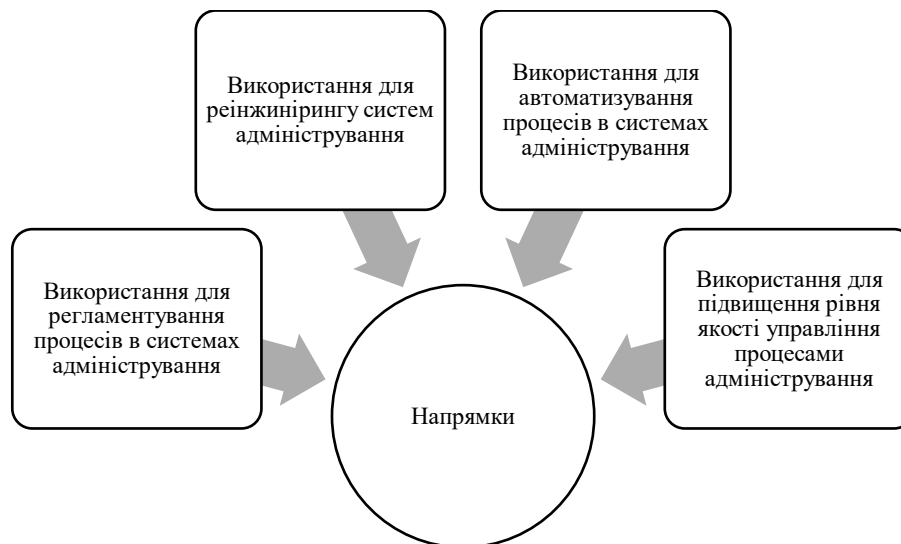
Використання для реінжинірингу систем адміністрування

Використання для автоматизування процесів в системах адміністрування

Використання для регламентування процесів в системах адміністрування

Використання для підвищення рівня якості управління процесами адміністрування

Напрямки